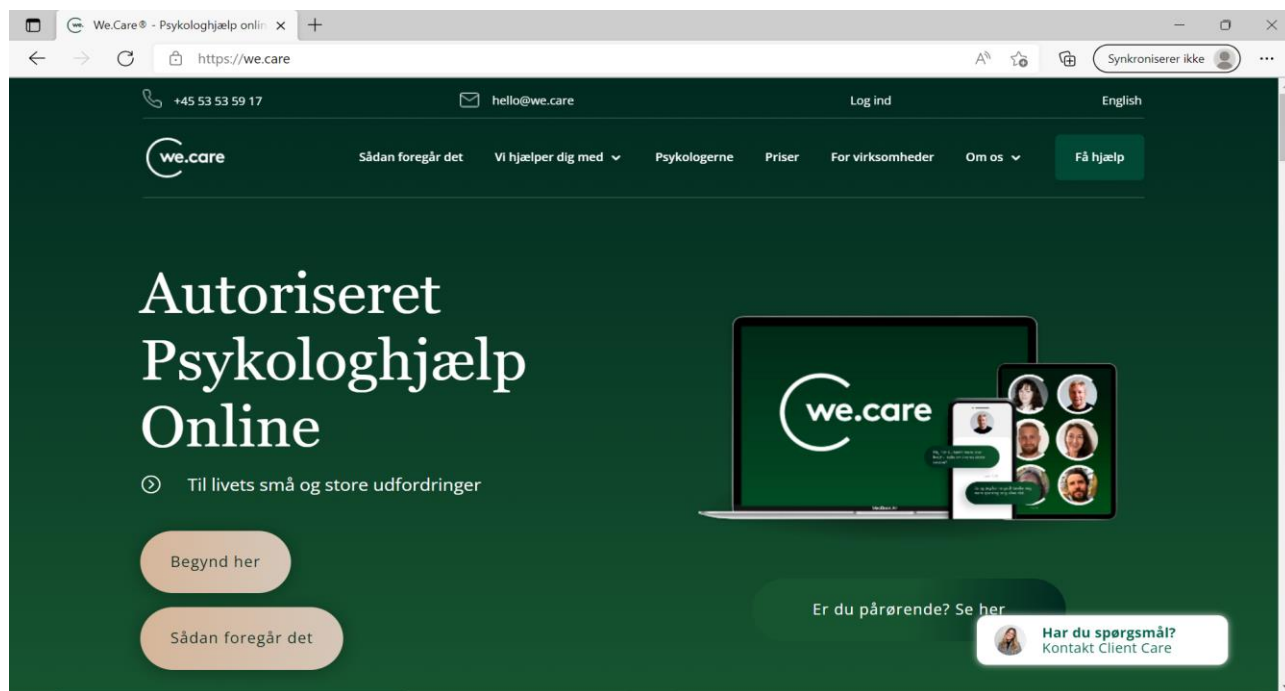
We.Care® - Psykologhjælp onlin ×

https://we.care

Synkroniserer ikke

+45 53 53 59 17

hello@we.care

Log ind

English

we.care

Sådan foregår det

Vi hjælper dig med

Psykologerne

Priser

For virksomheder

Om os

Få hjælp

Autoriseret Psykologhjælp Online

Til livets små og store udfordringer

Begynd her

Sådan foregår det

we.care

Er du pårørende? Se her

Har du spørgsmål?
Kontakt Client Care